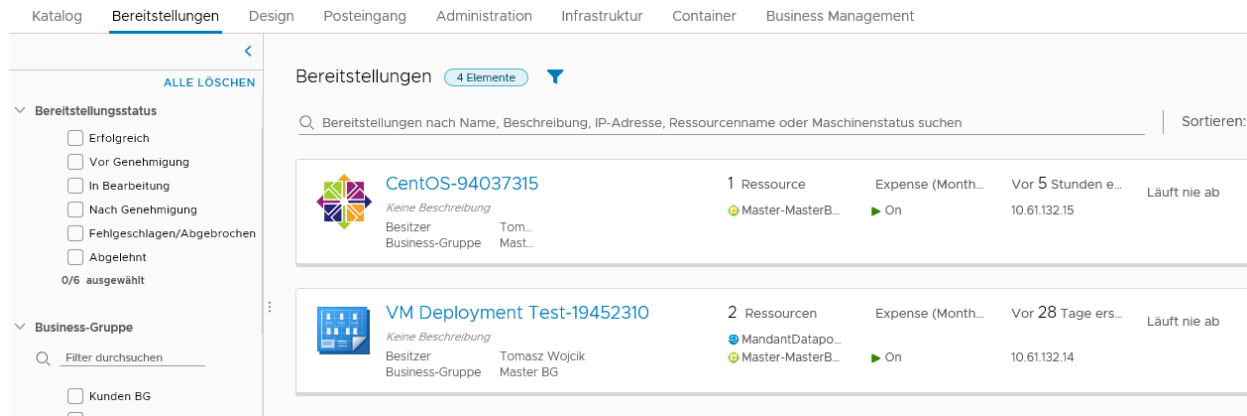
Katalog Bereitstellungen Design Posteingang Administration Infrastruktur Container Business Management

ALLE LÖSCHEN

Bereitstellungsstatus

Erfolgreich
Vor Genehmigung
In Bearbeitung
Nach Genehmigung
Fehlgeschlagen/Abgebrochen
Abgelehnt

0/6 ausgewählt

Business-Gruppe

Filter durchsuchen

Kunden BG

Bereitstellungen 4 Elemente

Bereitstellungen nach Name, Beschreibung, IP-Adresse, Ressourcenname oder Maschinenstatus suchen

Sortieren:

CentOS-94037315
Keine Beschreibung
Besitzer Tom...
Business-Gruppe Mast...
1 Ressource
Master-MasterB...
Expense (Month...
On
Vor 5 Stunden e...
10.61.132.15
Läuft nie ab

VM Deployment Test-19452310
Keine Beschreibung
Besitzer Tomasz Wojcik
Business-Gruppe Master BG
2 Ressourcen
MandantDatapo...
Master-MasterB...
Expense (Month...
On
Vor 28 Tage ers...
10.61.132.14
Läuft nie ab